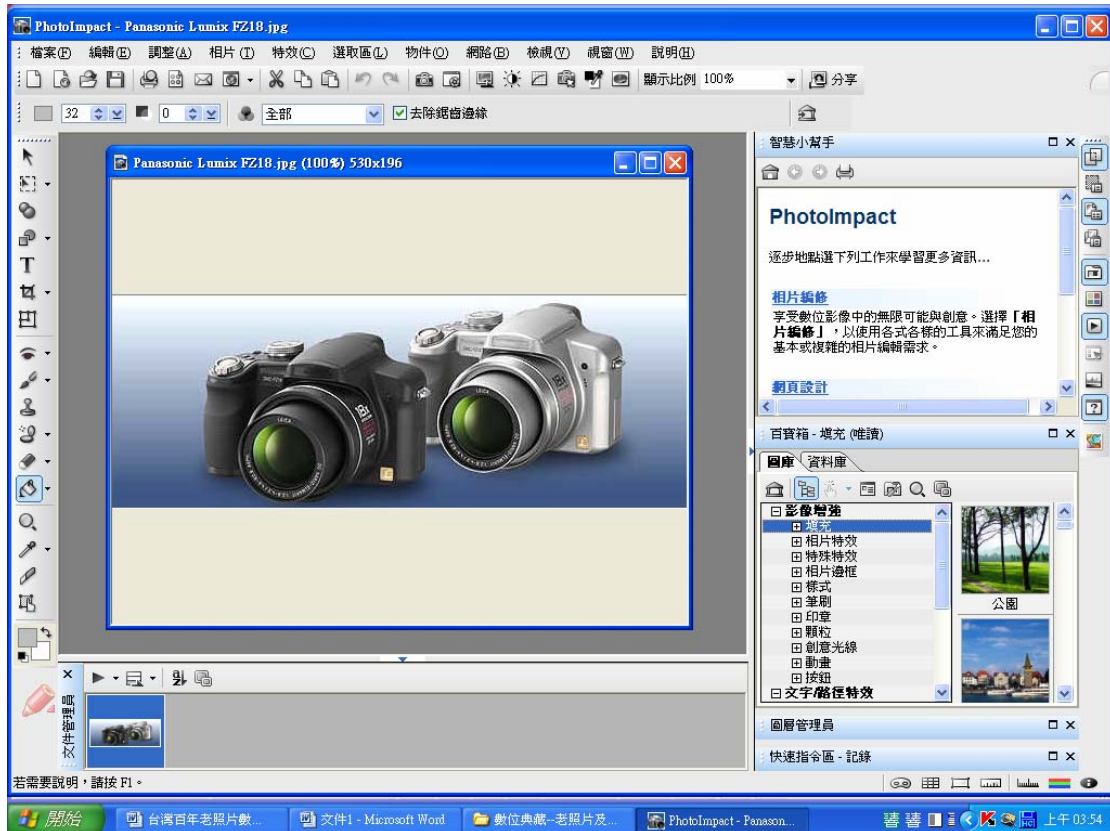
PhotoImpact - Panasonic Lumix FZ18.jpg

檔案(F) 編輯(E) 調整(A) 相片(I) 特效(C) 選取區(L) 物件(O) 網路(B) 檢視(V) 視窗(W) 說明(H)

顯示比例 100% 分享

32 0 全部 去除鋸齒邊緣

Panasonic Lumix FZ18.jpg (100%) 530x196

智慧小幫手

PhotoImpact

逐步地點選下列工作來學習更多資訊...

相片編修

享受數位影像中的無限可能與創意。選擇「相片編修」，以使用各式各樣的工具來滿足您的基本或複雜的相片編輯需求。

網頁設計

百寶箱 - 填充 (唯讀)

圖庫 資料庫

影像增強
填充
相片特效
特殊特效
相片邊框
樣式
筆刷
印章
顆粒
創意光線
動畫
按鈕
文字/路徑特效

公園

圖層管理員

快速指令區 - 記錄

文件管理員

若需要說明，請按 F1。

開始 台灣百年老照片數... 文件1 - Microsoft Word 數位典藏--老照片及... PhotoImpact - Panason... 上午 03:54